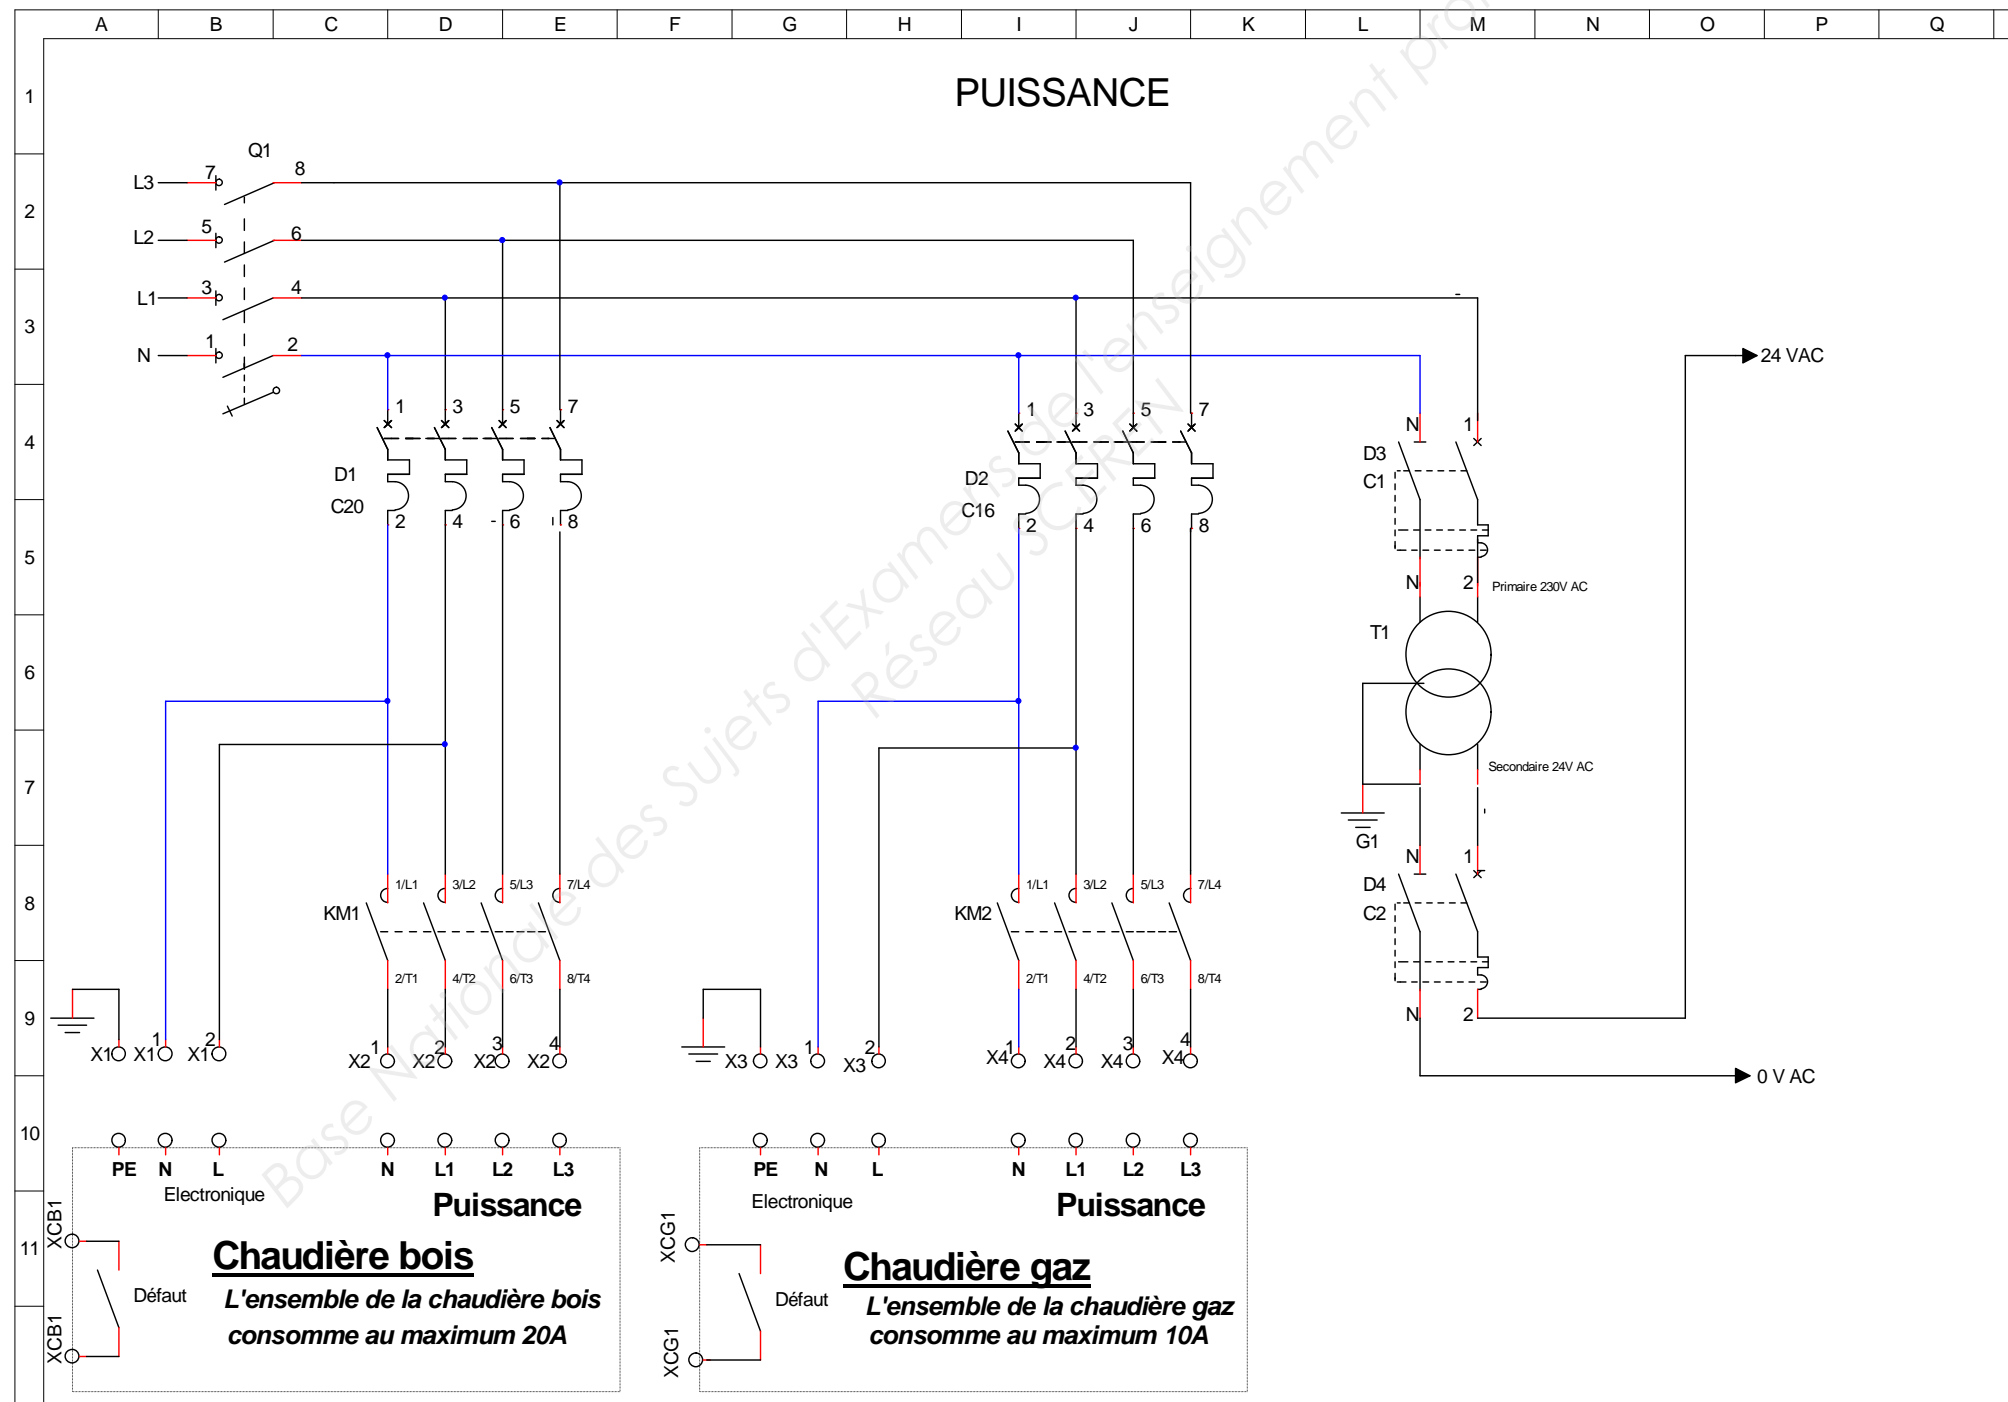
A B C D E F G H I J K L M N O P Q

1 2 3 4 5 6 7 8 9 10 11

PUISSANCE

Base Nationale des Sujets d'Examens de l'enseignement professionnel
Réseau SCÉRÉN

Q1
L3 7 8
L2 5 6
L1 3 4
N 1 2

1 3 5 7
D1
C20
2 4 6 8

1 3 5 7
D2
C16
2 4 6 8

N 1
D3
C1
N 2
Primaire 230V AC
T1
Secondaire 24V AC
G1
N 1
D4
C2
N 2

24 VAC
0 V AC

1/L1 3/L2 5/L3 7/L4
KM1
2/T1 4/T2 6/T3 8/T4

1/L1 3/L2 5/L3 7/L4
KM2
2/T1 4/T2 6/T3 8/T4

X1 X1 1 X1 2
X2 1 X2 2 X2 3 X2 4
X3 X3 1 X3 2
X4 1 X4 2 X4 3 X4 4

PE N L
Electronique
N L1 L2 L3
Puissance
XCB1
XCB1
Défaut
Chaudière bois
L'ensemble de la chaudière bois consomme au maximum 20A

PE N L
Electronique
N L1 L2 L3
Puissance
XCG1
XCG1
Défaut
Chaudière gaz
L'ensemble de la chaudière gaz consomme au maximum 10A